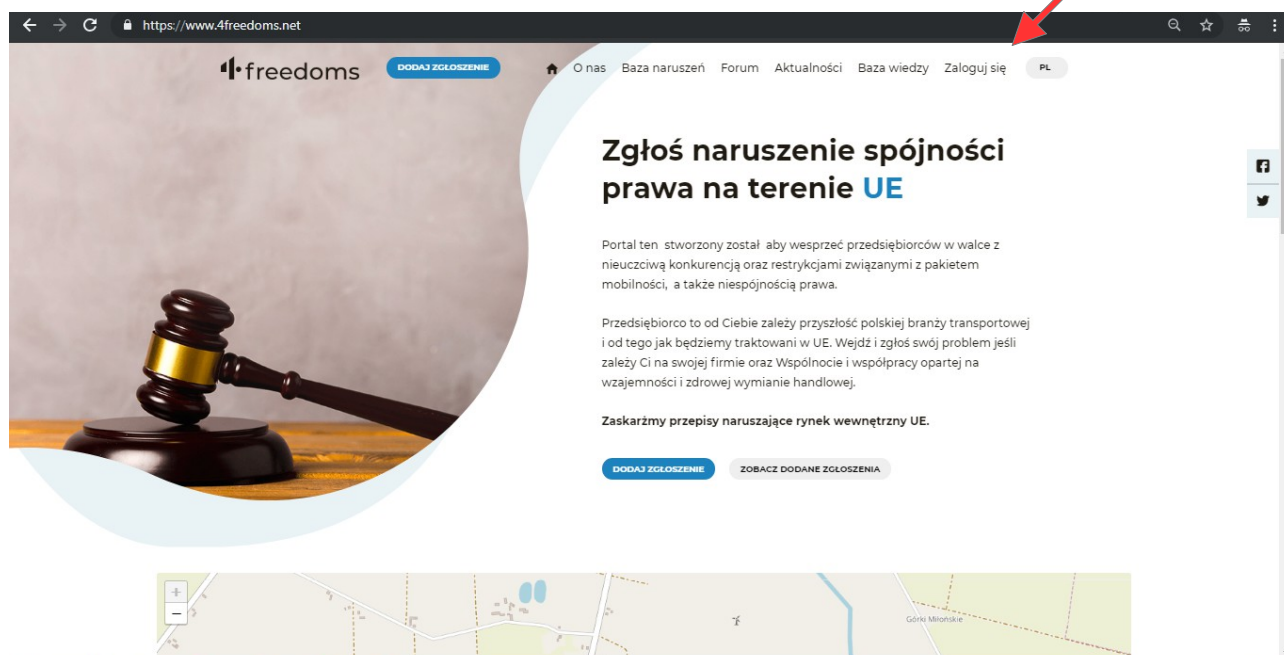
https://www.4freedoms.net

4·freedoms

DODAJ ZGŁOSZENIE

O nas Baza naruszeń Forum Aktualności Baza wiedzy Zaloguj się PL

Zgłoś naruszenie spójności prawa na terenie UE

Portal ten stworzony został aby wesprzeć przedsiębiorców w walce z nieuczciwą konkurencją oraz restrykcjami związanymi z pakietem mobilności, a także niespójnością prawa.

Przedsiębiorco to od Ciebie zależy przyszłość polskiej branży transportowej i od tego jak będziemy traktowani w UE. Wejdź i zgłoś swój problem jeśli zależy Ci na swojej firmie oraz Wspólnocie i współpracy opartej na wzajemności i zdrowej wymianie handlowej.

Zaskarżmy przepisy naruszające rynek wewnętrzny UE.

DODAJ ZGŁOSZENIE ZOBACZ DODANE ZGŁOSZENIA

+
−

Górki Miłońskie